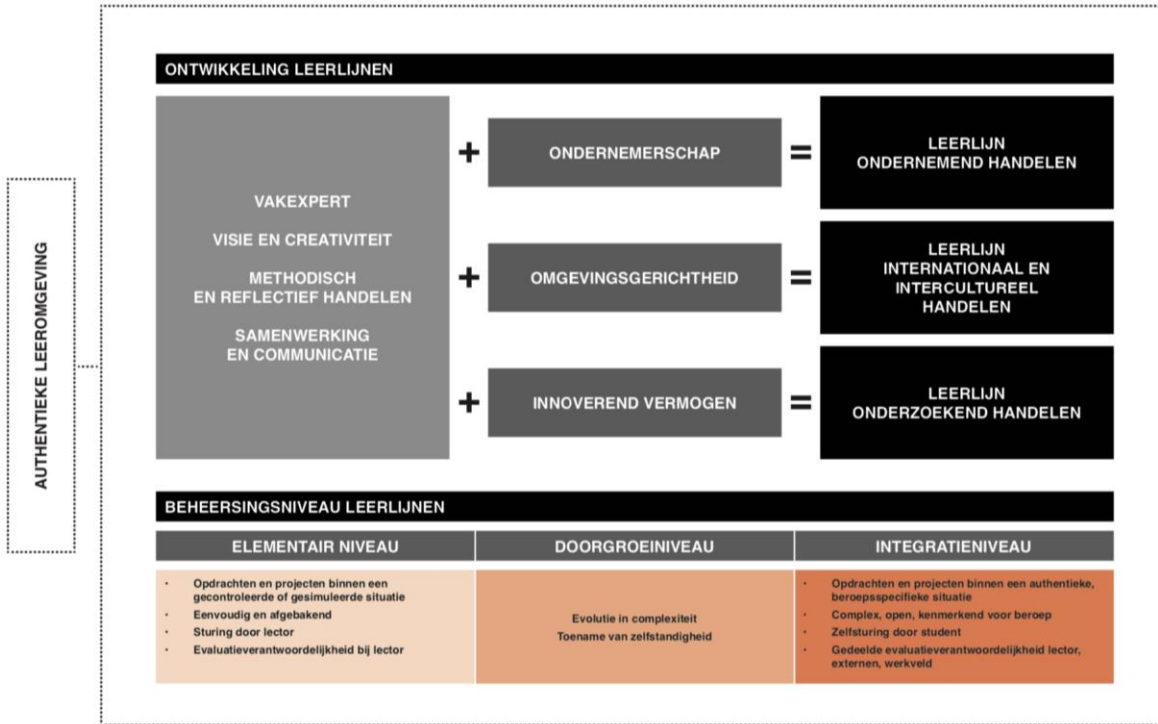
AUTHENTIEKE LEEROMGEVING

ONTWIKKELING LEERLIJNEN

VAKEXPERT

VISIE EN CREATIVITEIT

METHODISCH EN REFLECTIEF HANDELEN

SAMENWERKING EN COMMUNICATIE

+ ONDERNEMERSCHAP = LEERLIJN ONDERNEMEND HANDELEN

+ OMGEVINGSGERICHTHEID = LEERLIJN INTERNATIONAAL EN INTERCULTUREEL HANDELEN

+ INNOVEREND VERMOGEN = LEERLIJN ONDERZOEKEND HANDELEN

BEHEERSINGSNIVEAU LEERLIJNEN

| ELEMENTAIR NIVEAU | DOORGROEINIVEAU | INTEGRATIENIVEAU |
|---|---|---|
| Opdrachten en projecten binnen een gecontroleerde of gesimuleerde situatie<br>Eenvoudig en afgebakend<br>Sturing door lector<br>Evaluatieverantwoordelijkheid bij lector | Evolutie in complexiteit<br>Toename van zelfstandigheid | Opdrachten en projecten binnen een authentieke, beroepsspecifieke situatie<br>Complex, open, kenmerkend voor beroep<br>Zelfsturing door student<br>Gedeelde evaluatieverantwoordelijkheid lector, externen, werkveld |